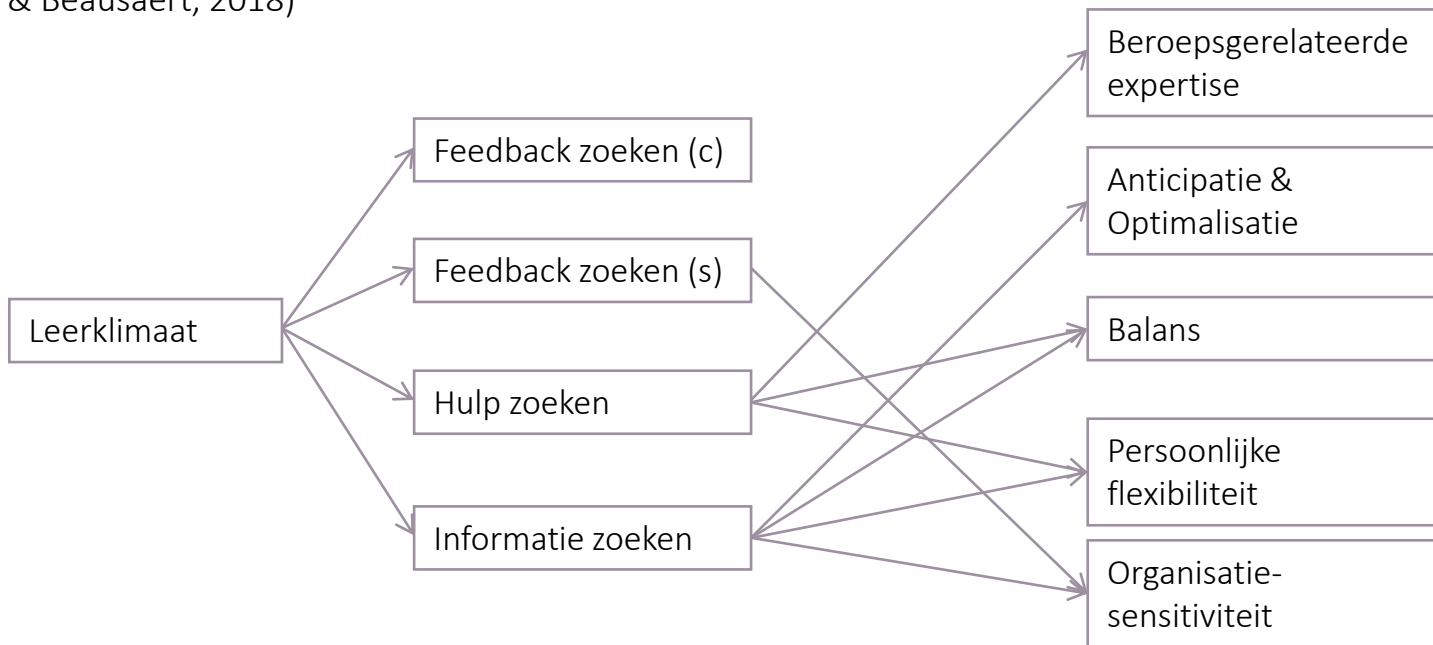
& Beausaert, 2018)

Leerklimaat

Feedback zoeken (c)

Feedback zoeken (s)

Hulp zoeken

Informatie zoeken

Beroepsgerelateerde expertise

Anticipatie & Optimalisatie

Balans

Persoonlijke flexibiliteit

Organisatie-sensitiviteit